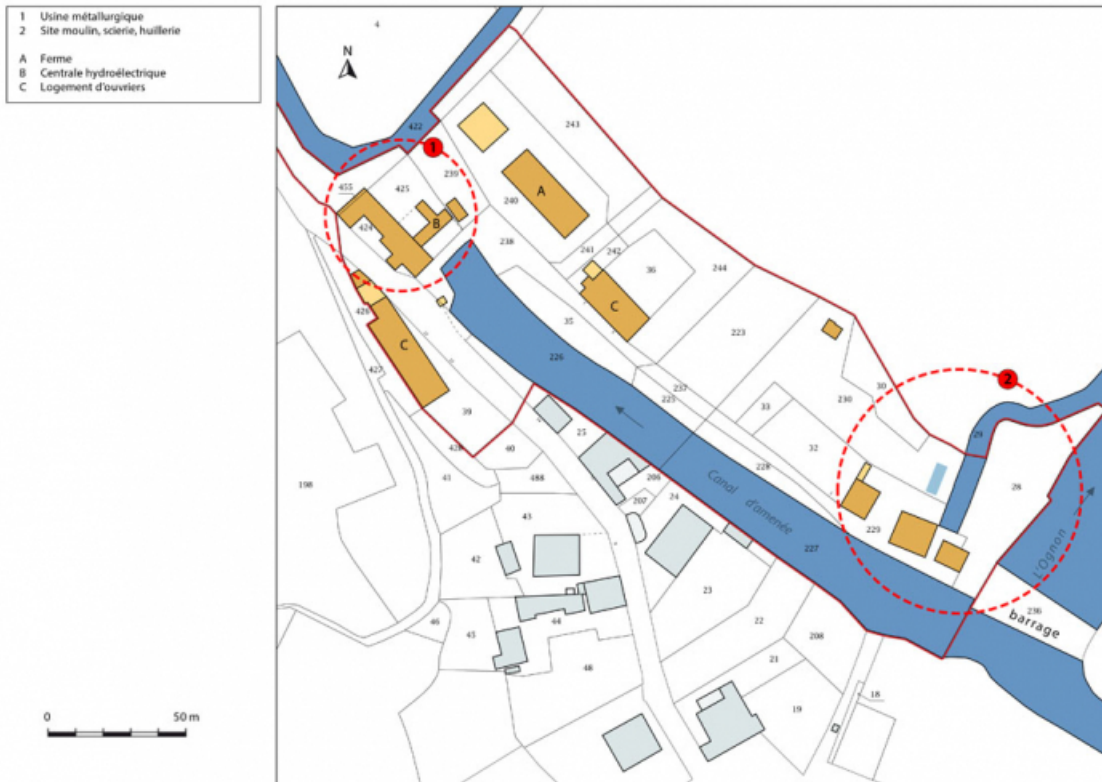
1 Usine métallurgique
2 Site moulin, scierie, huillerie

A Ferme
B Centrale hydroélectrique
C Logement d'ouvriers

0 50 m

N

4
422
1
243
239
455
425
240
A
424
B
238
241
242
36
244
C
428
35
223
C
226
427
237
225
30
230
2
33
39
25
228
32
29
428
40
206
207
Canal d'amenée
26
198
41
488
24
229
43
227
L'Ognon
42
236
barrage
23
46
45
44
22
208
48
21
18
19